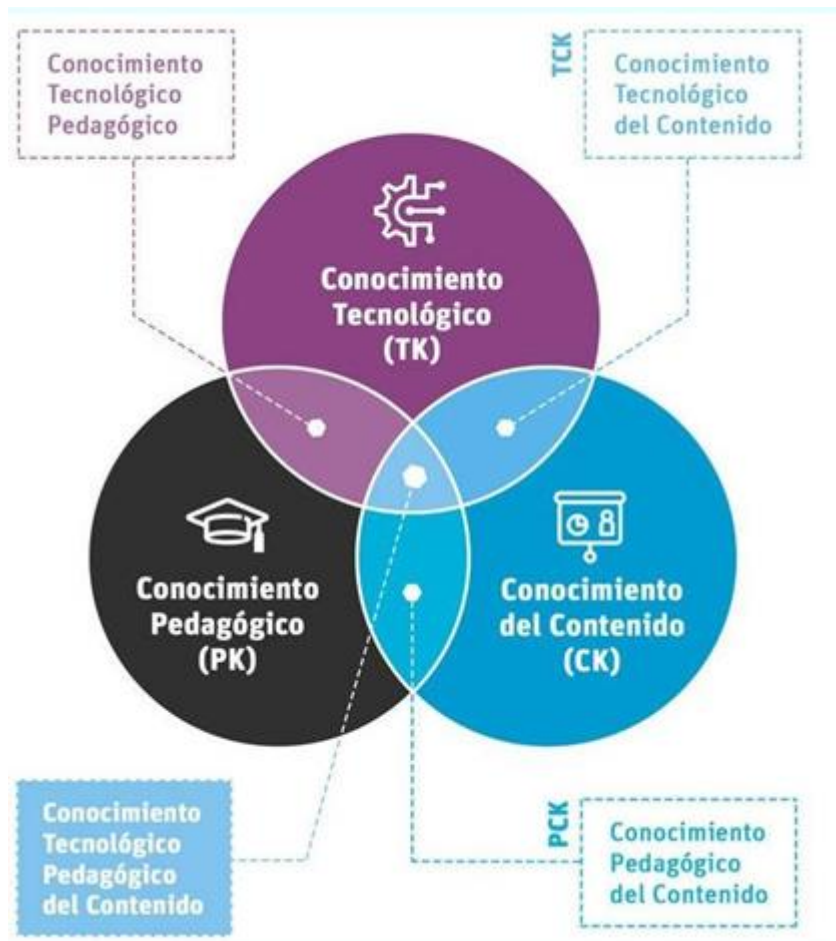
Conocimiento Tecnológico Pedagógico

TCK

Conocimiento Tecnológico del Contenido

Conocimiento Tecnológico (TK)

Conocimiento Pedagógico (PK)

Conocimiento del Contenido (CK)

Conocimiento Tecnológico Pedagógico del Contenido

PCK

Conocimiento Pedagógico del Contenido